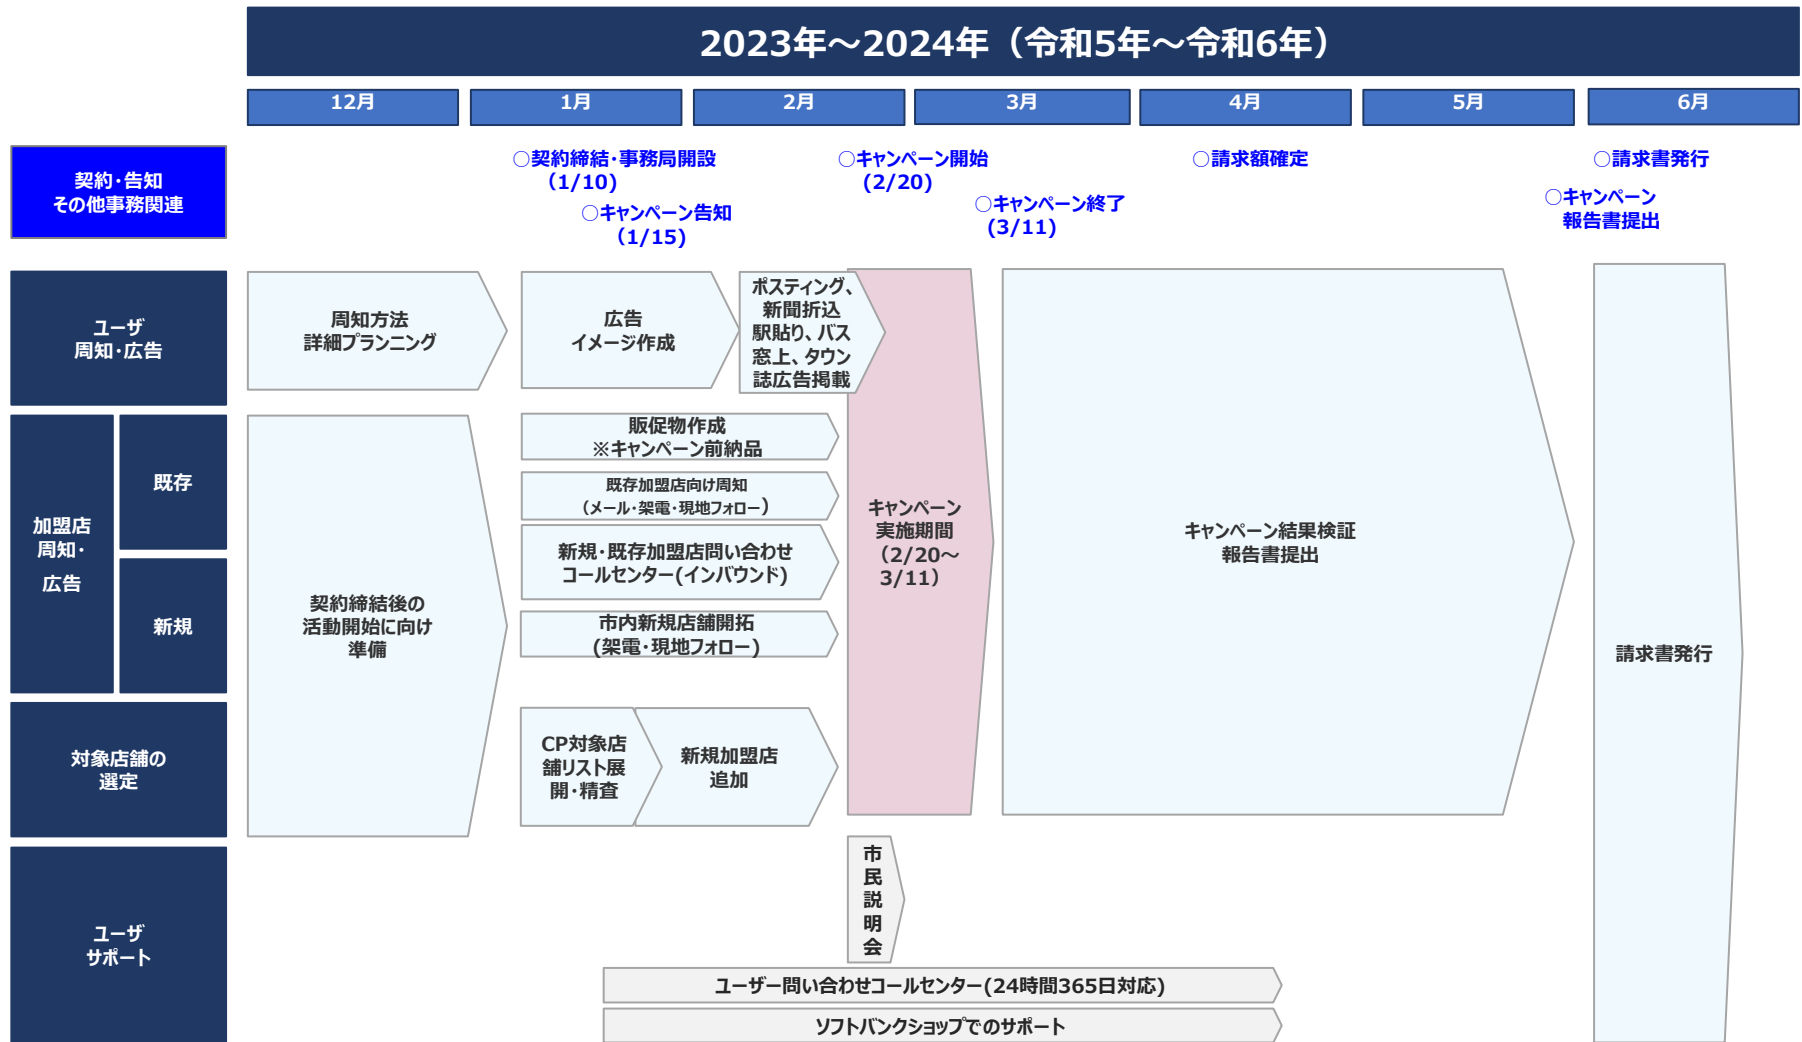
2023年～2024年（令和5年～令和6年）

12月
1月
2月
3月
4月
5月
6月

契約・告知
その他事務関連

○契約締結・事務局開設
（1/10）
○キャンペーン告知
（1/15）
○キャンペーン開始
（2/20）
○キャンペーン終了
（3/11）
○請求額確定
○請求書発行
○キャンペーン
報告書提出

ユーザ
周知・広告

周知方法
詳細プランニング

広告
イメージ作成

ポスティング、
新聞折込
駅貼り、バス
窓上、タウン
誌広告掲載

加盟店
周知・
広告

既存

新規

契約締結後の
活動開始に向け
準備

販促物作成
※キャンペーン前納品

既存加盟店向け周知
（メール・架電・現地フォロー）

新規・既存加盟店問い合わせ
コールセンター(インバウンド)

市内新規店舗開拓
（架電・現地フォロー）

キャンペーン
実施期間
（2/20～
3/11）

キャンペーン結果検証
報告書提出

請求書発行

対象店舗の
選定

CP対象店
舗リスト展
開・精査

新規加盟店
追加

ユーザ
サポート

市
民
説
明
会

ユーザー問い合わせコールセンター(24時間365日対応)

ソフトバンクショップでのサポート